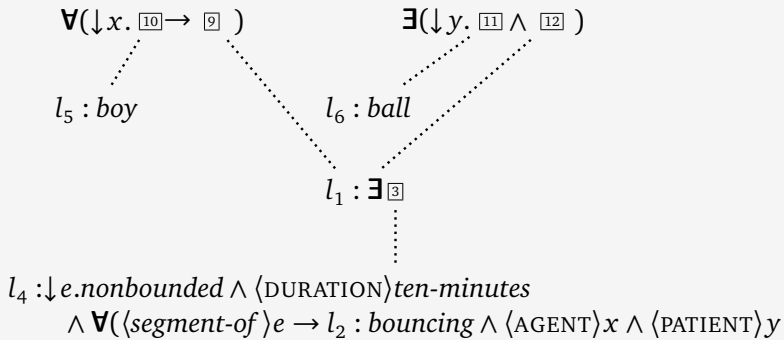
$\forall(\downarrow x.\ \boxed{10} \rightarrow \boxed{9}\ )$ $\exists(\downarrow y.\ \boxed{11} \wedge \boxed{12}\ )$

$l_5 : boy$ $l_6 : ball$

$l_1 : \exists \boxed{3}$

$l_4 : \downarrow e.nonbounded \wedge \langle \text{DURATION} \rangle ten\text{-}minutes$
$\wedge \forall(\langle segment\text{-}of \rangle e \rightarrow l_2 : bouncing \wedge \langle \text{AGENT} \rangle x \wedge \langle \text{PATIENT} \rangle y$